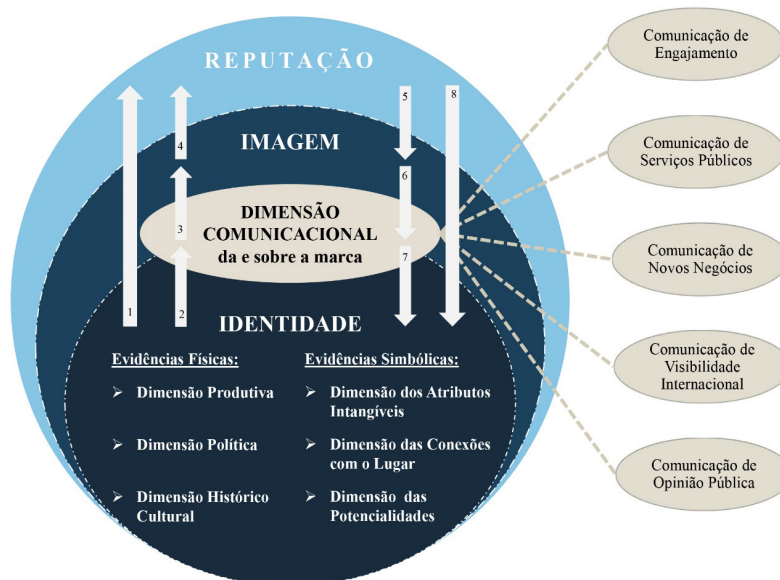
REPUTAÇÃO

IMAGEM

DIMENSÃO COMUNICACIONAL da e sobre a marca

1
2
3
4
5
6
7
8

IDENTIDADE

Evidências Físicas:

➢ Dimensão Produtiva

➢ Dimensão Política

➢ Dimensão Histórico Cultural

Evidências Simbólicas:

➢ Dimensão dos Atributos Intangíveis

➢ Dimensão das Conexões com o Lugar

➢ Dimensão das Potencialidades

Comunicação de Engajamento

Comunicação de Serviços Públicos

Comunicação de Novos Negócios

Comunicação de Visibilidade Internacional

Comunicação de Opinião Pública